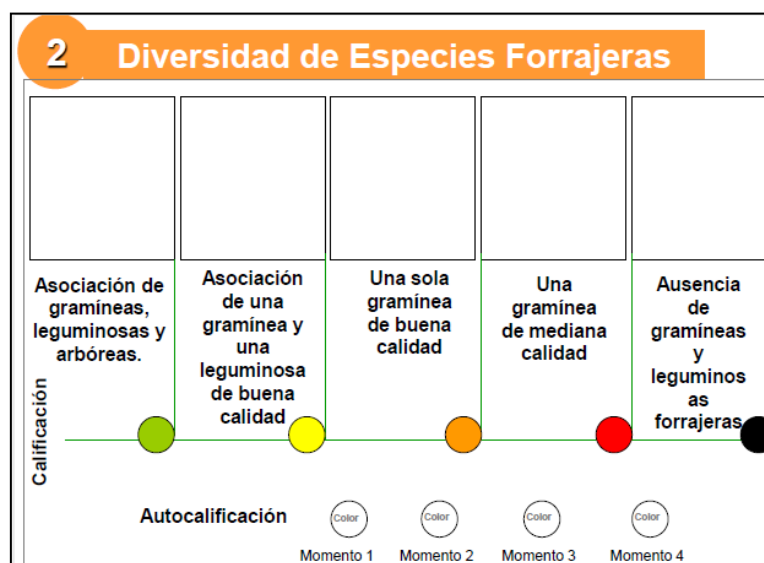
2 Diversidad de Especies Forrajeras

Asociación de gramíneas, leguminosas y arbóreas.

Asociación de una gramínea y una leguminosa de buena calidad

Una sola gramínea de buena calidad

Una gramínea de mediana calidad

Ausencia de gramíneas y leguminosas forrajeras

Calificación

Autocalificación

Color
Momento 1

Color
Momento 2

Color
Momento 3

Color
Momento 4